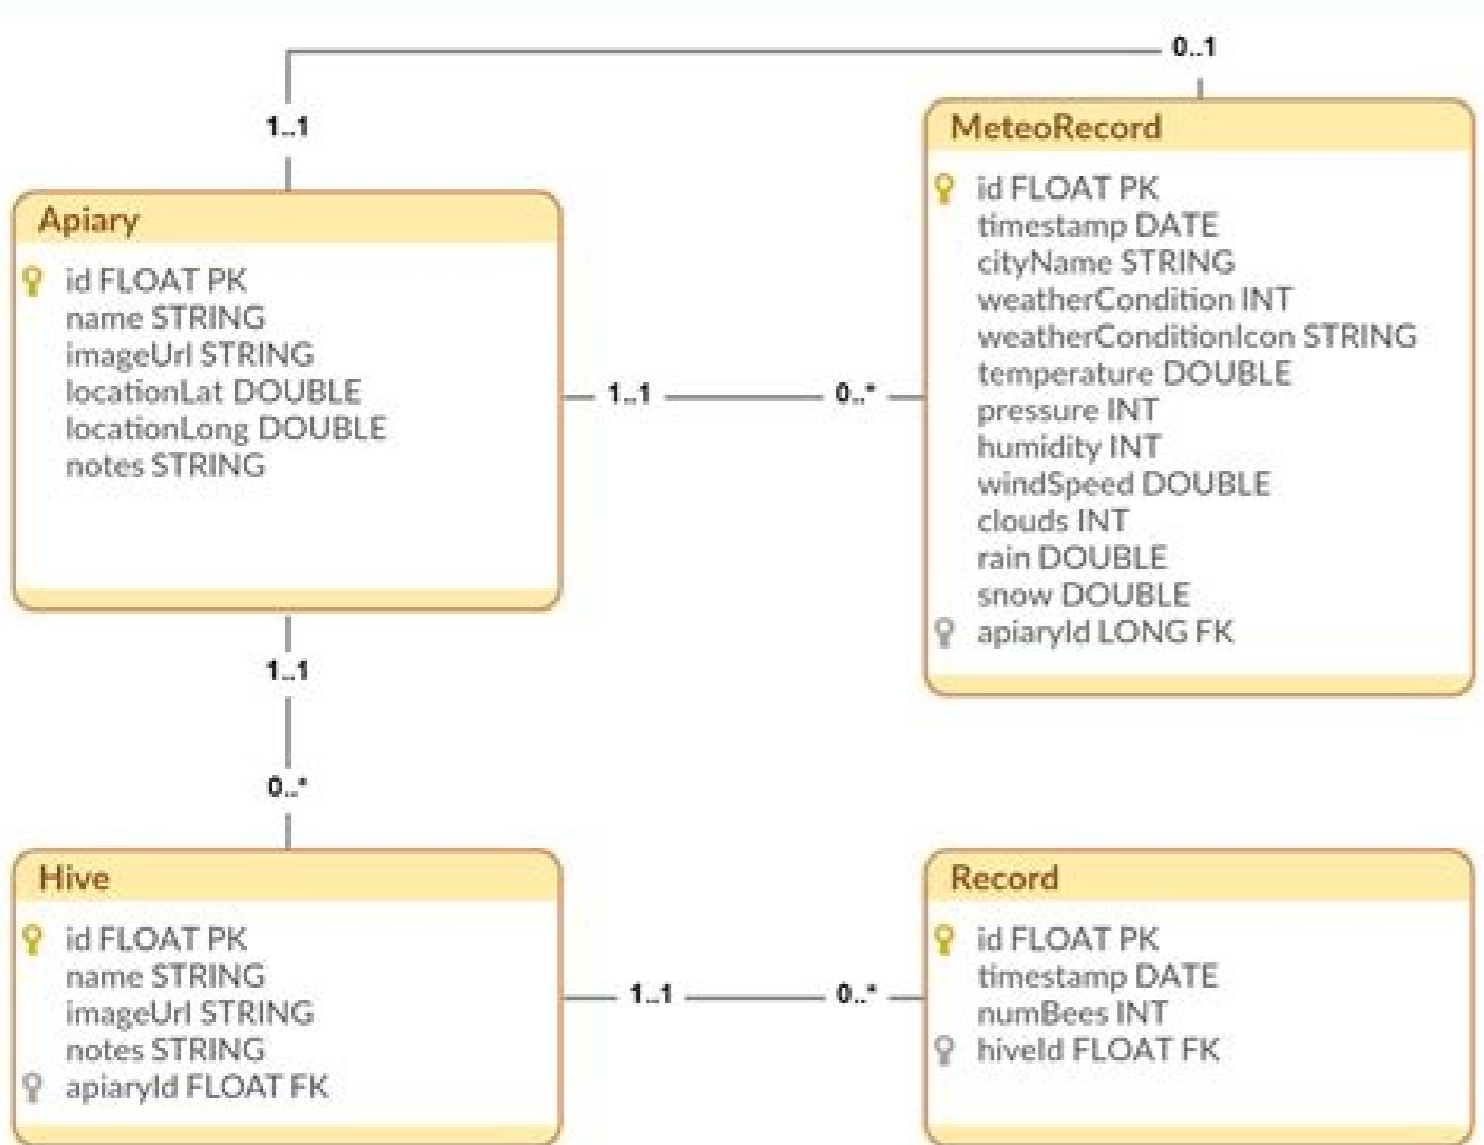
0..1

1..1

MeteoRecord

id FLOAT PK
timestamp DATE
cityName STRING
weatherCondition INT
weatherConditionIcon STRING
temperature DOUBLE
pressure INT
humidity INT
windSpeed DOUBLE
clouds INT
rain DOUBLE
snow DOUBLE
apiaryId LONG FK

Apiary

id FLOAT PK
name STRING
imageUrl STRING
locationLat DOUBLE
locationLong DOUBLE
notes STRING

1..1

0..*

1..1

0..*

Hive

id FLOAT PK
name STRING
imageUrl STRING
notes STRING
apiaryId FLOAT FK

1..1

0..*

Record

id FLOAT PK
timestamp DATE
numBees INT
hiveId FLOAT FK